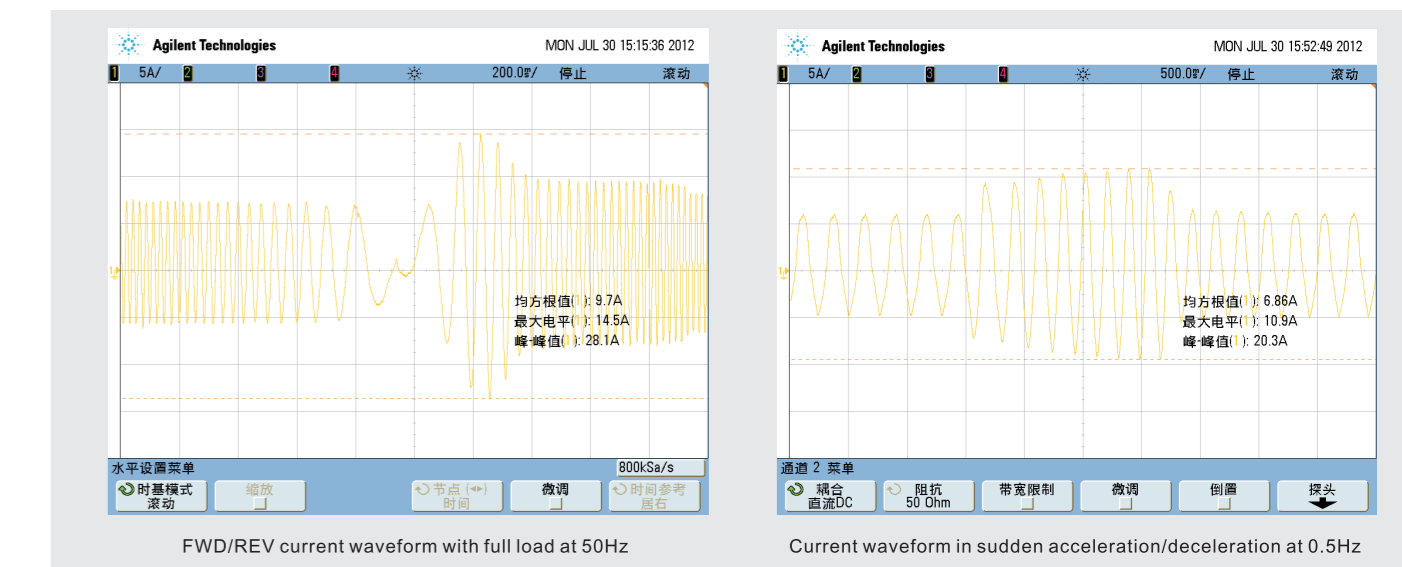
Agilent Technologies MON JUL 30 15:15:36 2012

1 5A/ 2 3 4 200.0㎳/ 停止 滚动

均方根值(1): 9.7A
最大电平(1): 14.5A
峰-峰值(1): 28.1A

水平设置菜单 800kSa/s

时基模式 滚动 | 缩放 | 节点 (◂▸) 时间 | 微调 | 时间参考 居右

FWD/REV current waveform with full load at 50Hz

Agilent Technologies MON JUL 30 15:52:49 2012

1 5A/ 2 3 4 500.0㎳/ 停止 滚动

均方根值(1): 6.86A
最大电平(1): 10.9A
峰-峰值(1): 20.3A

通道 2 菜单

耦合 直流DC | 阻抗 50 Ohm | 带宽限制 | 微调 | 倒置 | 探头

Current waveform in sudden acceleration/deceleration at 0.5Hz